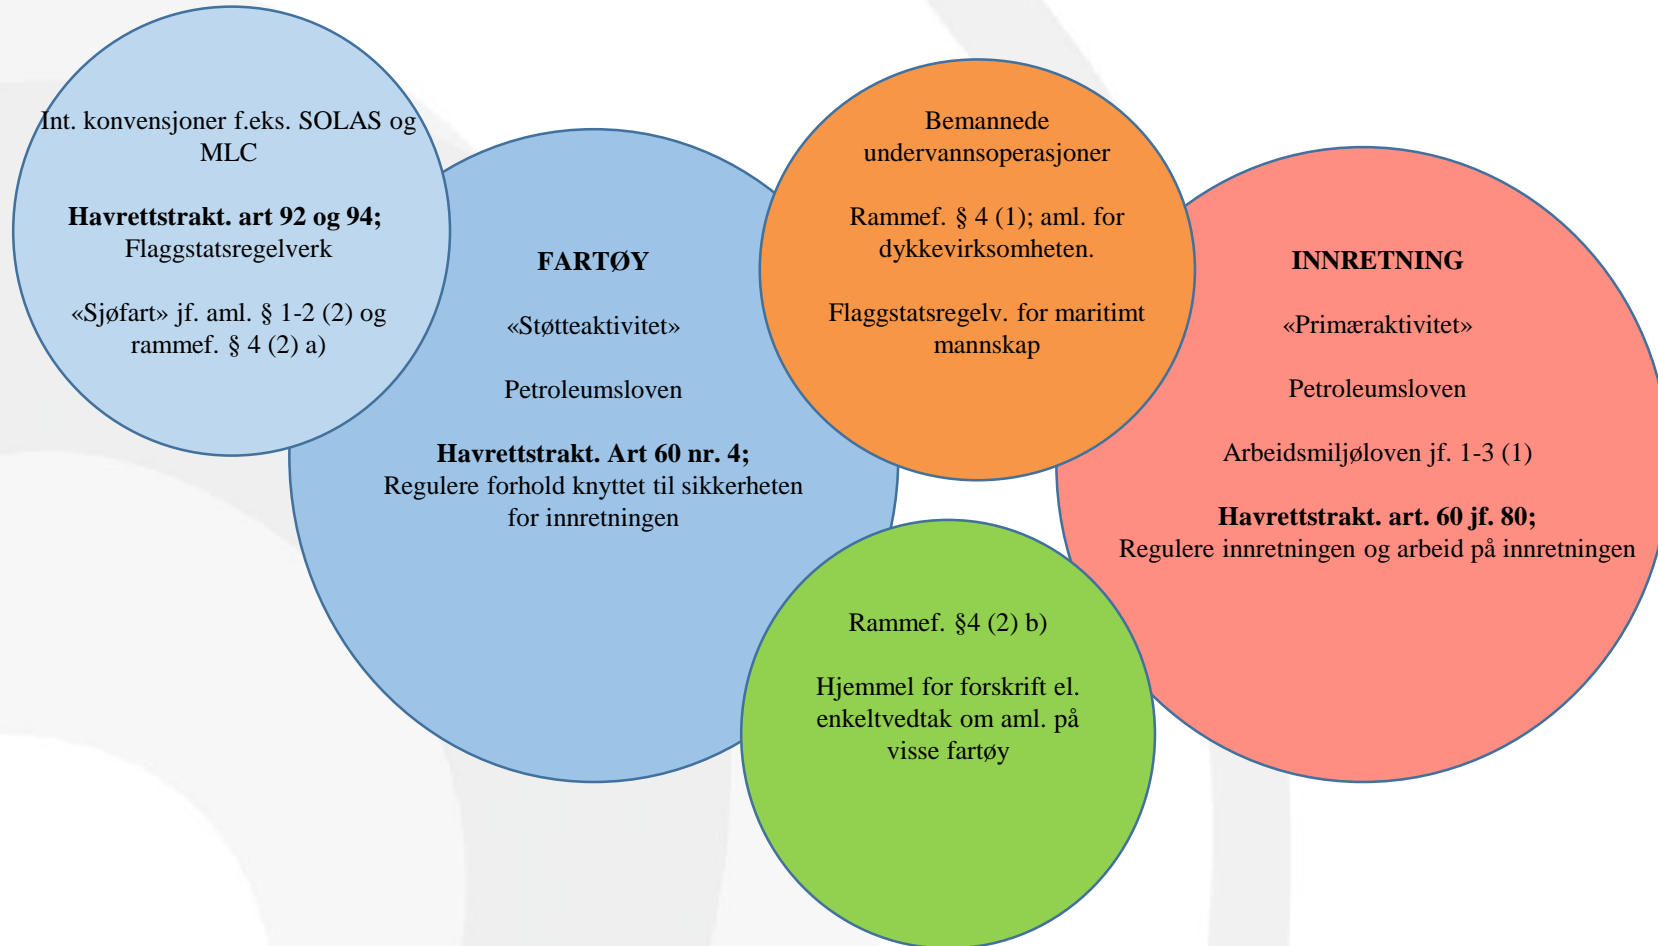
Int. konvensjoner f.eks. SOLAS og MLC

**Havrettstrakt. art 92 og 94;** Flaggstatsregelverk

«Sjøfart» jf. aml. § 1-2 (2) og rammef. § 4 (2) a)

**FARTØY**

«Støtteaktivitet»

Petroleumsloven

**Havrettstrakt. Art 60 nr. 4;** Regulere forhold knyttet til sikkerheten for innretningen

Bemannede undervannsoperasjoner

Rammef. § 4 (1); aml. for dykkevirksomheten.

Flaggstatsregelv. for maritimt mannskap

**INNRETNING**

«Primæraktivitet»

Petroleumsloven

Arbeidsmiljøloven jf. 1-3 (1)

**Havrettstrakt. art. 60 jf. 80;** Regulere innretningen og arbeid på innretningen

Rammef. §4 (2) b)

Hjemmel for forskrift el. enkeltvedtak om aml. på visse fartøy